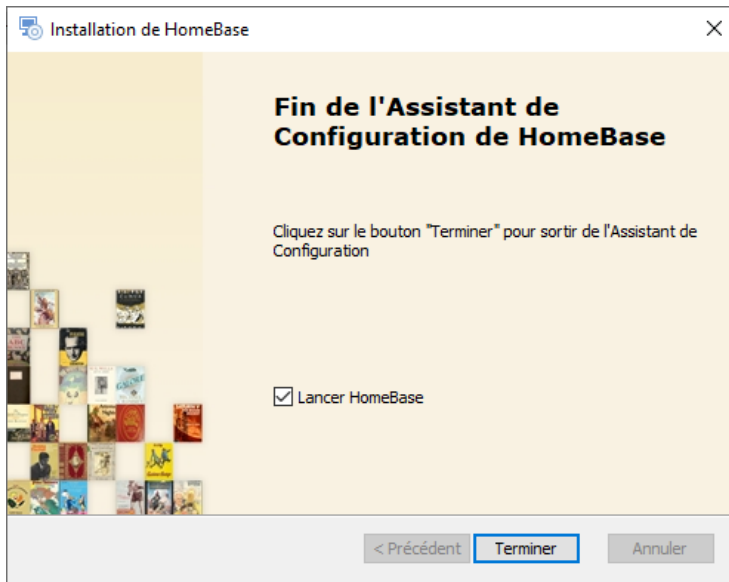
Installation de HomeBase

Fin de l'Assistant de Configuration de HomeBase

Cliquez sur le bouton "Terminer" pour sortir de l'Assistant de Configuration

☑ Lancer HomeBase

< Précédent | Terminer | Annuler